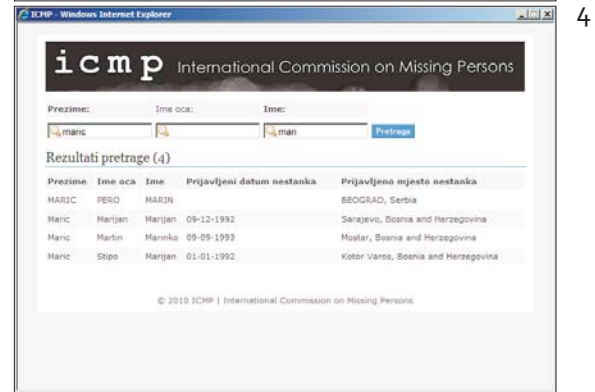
ICMP - Windows Internet Explorer

4

icmp International Commission on Missing Persons

Prezime: Ime oca: Ime:

maric mari Pretraga

Rezultati pretrage (4)

| Prezime | Ime oca | Ime | Prijavljeni datum nestanka | Prijavljeno mjesto nestanka |
|---|---|---|---|---|
| MARIC | PERO | MARIN | | BEOGRAD, Serbia |
| Maric | Marijan | Marijan | 09-12-1992 | Sarajevo, Bosnia and Herzegovina |
| Maric | Martin | Marinko | 09-09-1993 | Mostar, Bosnia and Herzegovina |
| Maric | Stipo | Marijan | 01-01-1992 | Kotor Varos, Bosnia and Herzegovina |

© 2010 ICMP | International Commission on Missing Persons